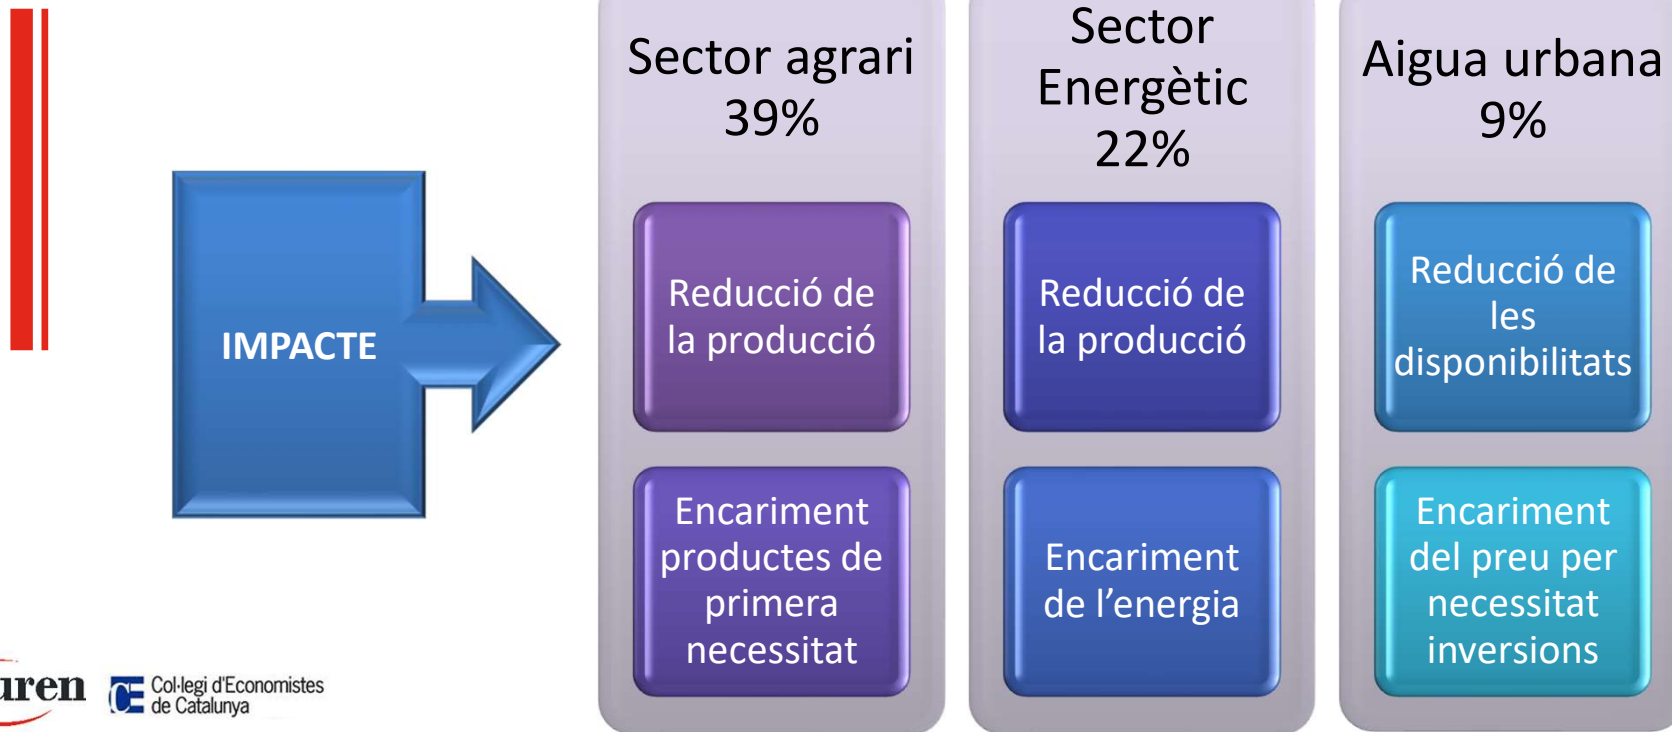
IMPACTE

Sector agrari 39%

Reducció de la producció

Encariment productes de primera necessitat

Sector Energètic 22%

Reducció de la producció

Encariment de l'energia

Aigua urbana 9%

Reducció de les disponibilitats

Encariment del preu per necessitat inversions

uren

CE Col·legi d'Economistes de Catalunya